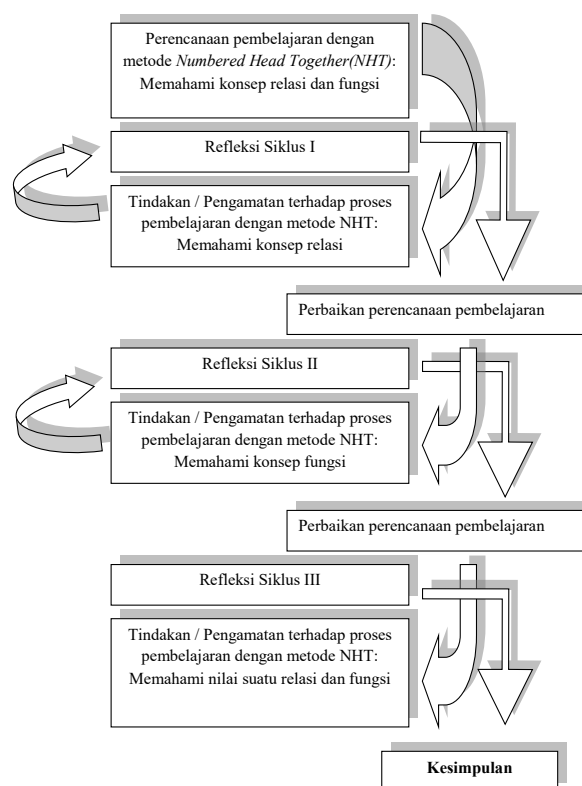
Perencanaan pembelajaran dengan metode *Numbered Head Together(NHT)*: Memahami konsep relasi dan fungsi

Refleksi Siklus I

Tindakan / Pengamatan terhadap proses pembelajaran dengan metode NHT: Memahami konsep relasi

Perbaikan perencanaan pembelajaran

Refleksi Siklus II

Tindakan / Pengamatan terhadap proses pembelajaran dengan metode NHT: Memahami konsep fungsi

Perbaikan perencanaan pembelajaran

Refleksi Siklus III

Tindakan / Pengamatan terhadap proses pembelajaran dengan metode NHT: Memahami nilai suatu relasi dan fungsi

**Kesimpulan**